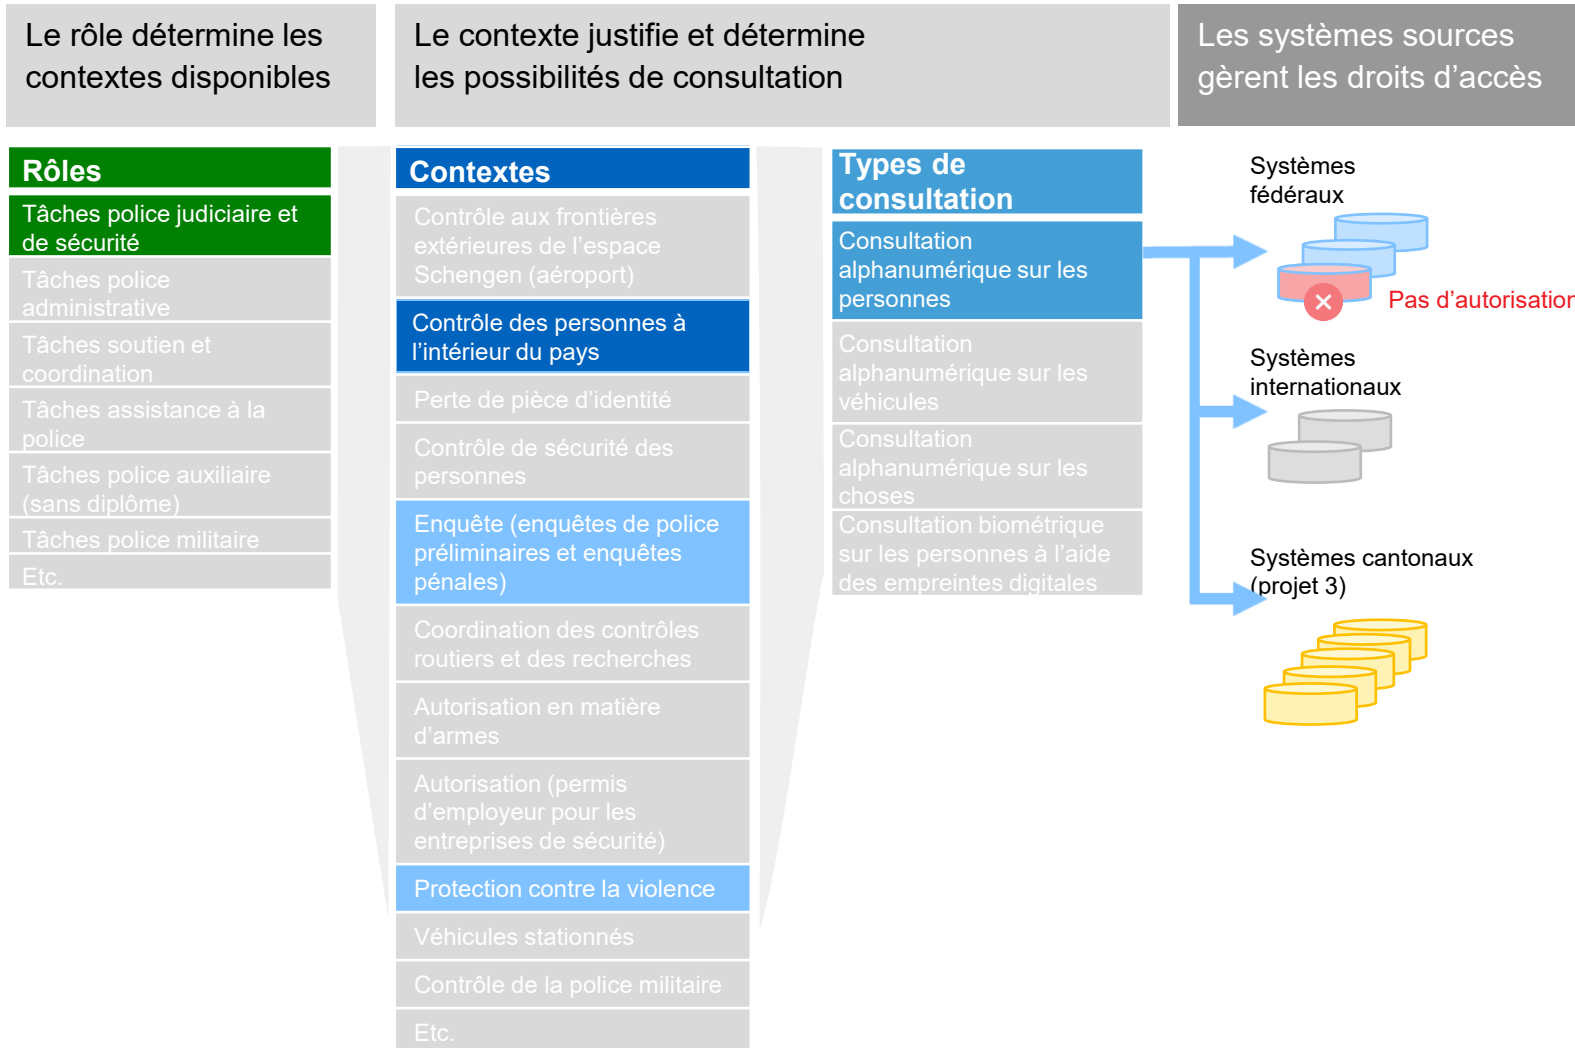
Le rôle détermine les contextes disponibles

Le contexte justifie et détermine les possibilités de consultation

Les systèmes sources gèrent les droits d’accès

Rôles

Tâches police judiciaire et de sécurité

Tâches police administrative

Tâches soutien et coordination

Tâches assistance à la police

Tâches police auxiliaire (sans diplôme)

Tâches police militaire

Etc.

Contextes

Contrôle aux frontières extérieures de l’espace Schengen (aéroport)

Contrôle des personnes à l’intérieur du pays

Perte de pièce d’identité

Contrôle de sécurité des personnes

Enquête (enquêtes de police préliminaires et enquêtes pénales)

Coordination des contrôles routiers et des recherches

Autorisation en matière d’armes

Autorisation (permis d’employeur pour les entreprises de sécurité)

Protection contre la violence

Véhicules stationnés

Contrôle de la police militaire

Etc.

Types de consultation

Consultation alphanumérique sur les personnes

Consultation alphanumérique sur les véhicules

Consultation alphanumérique sur les choses

Consultation biométrique sur les personnes à l’aide des empreintes digitales

Systèmes fédéraux

Pas d’autorisatior

Systèmes internationaux

Systèmes cantonaux (projet 3)